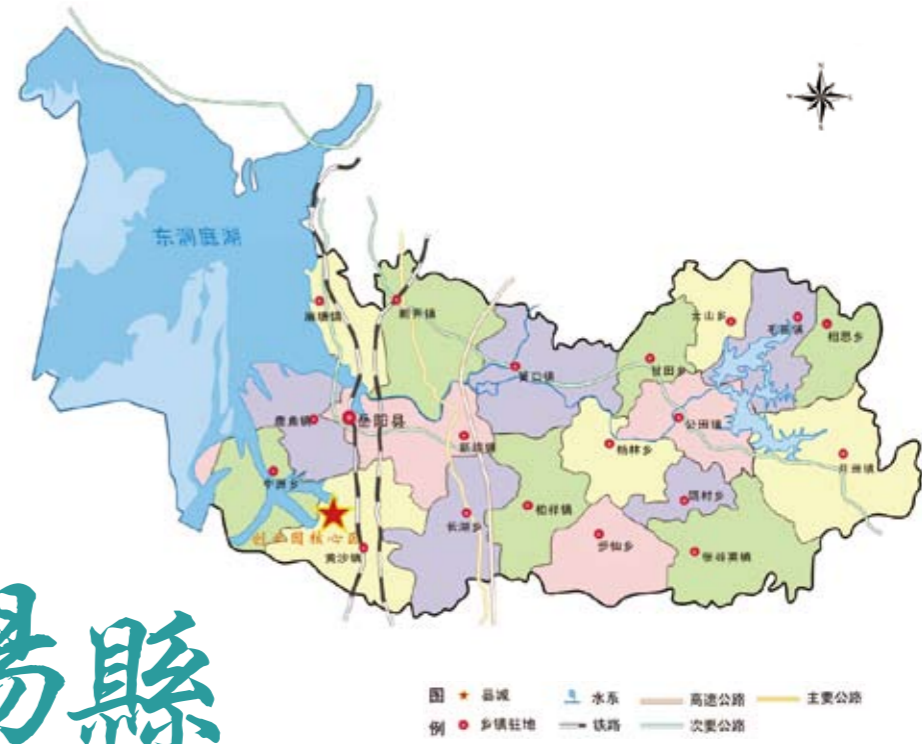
东洞庭湖

岳阳县
麻塘镇
新开镇
黄口镇
甘田乡
毛田镇
大山乡
相思乡
鹿角镇
新墙镇
杨林乡
公田镇
月田镇
中洲乡
长湖乡
柏祥镇
筻口镇
荣家湾镇
步仙乡
张谷英镇
创业园核心区

易縣

图例
县城
乡镇驻地
水系
铁路
高速公路
次要公路
主要公路